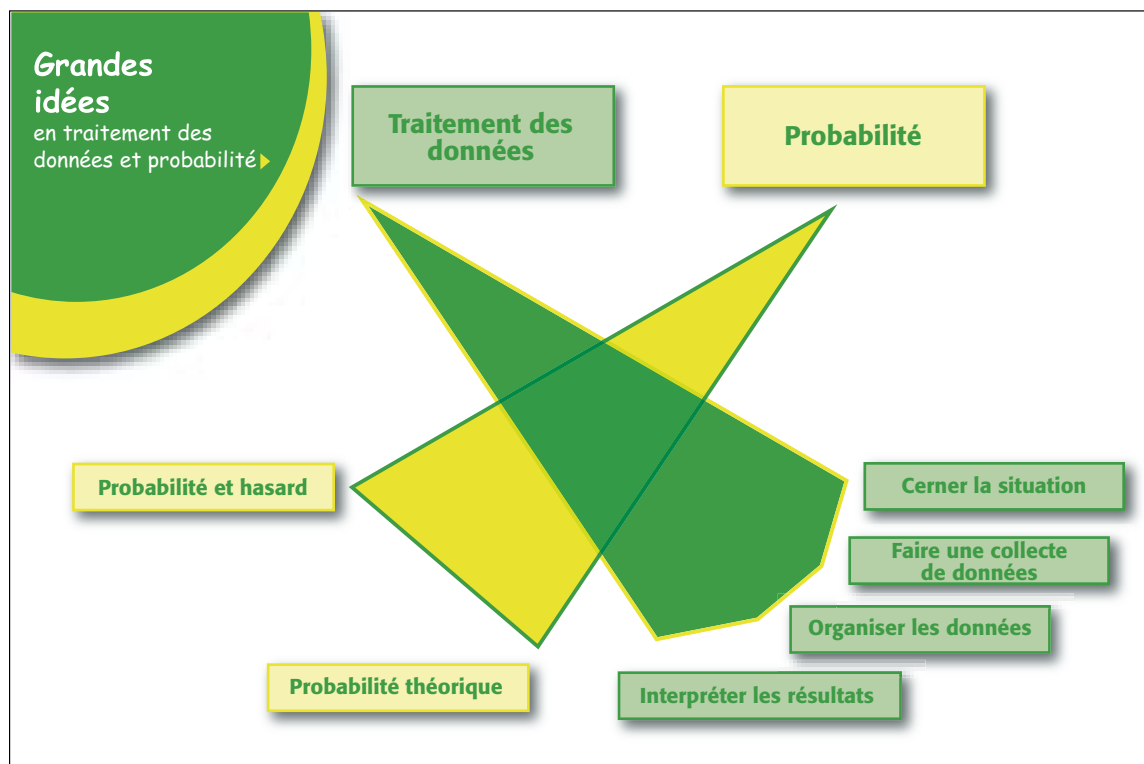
Grandes idées
en traitement des données et probabilité

Traitement des données

Probabilité

Probabilité et hasard

Probabilité théorique

Cerner la situation

Faire une collecte de données

Organiser les données

Interpréter les résultats